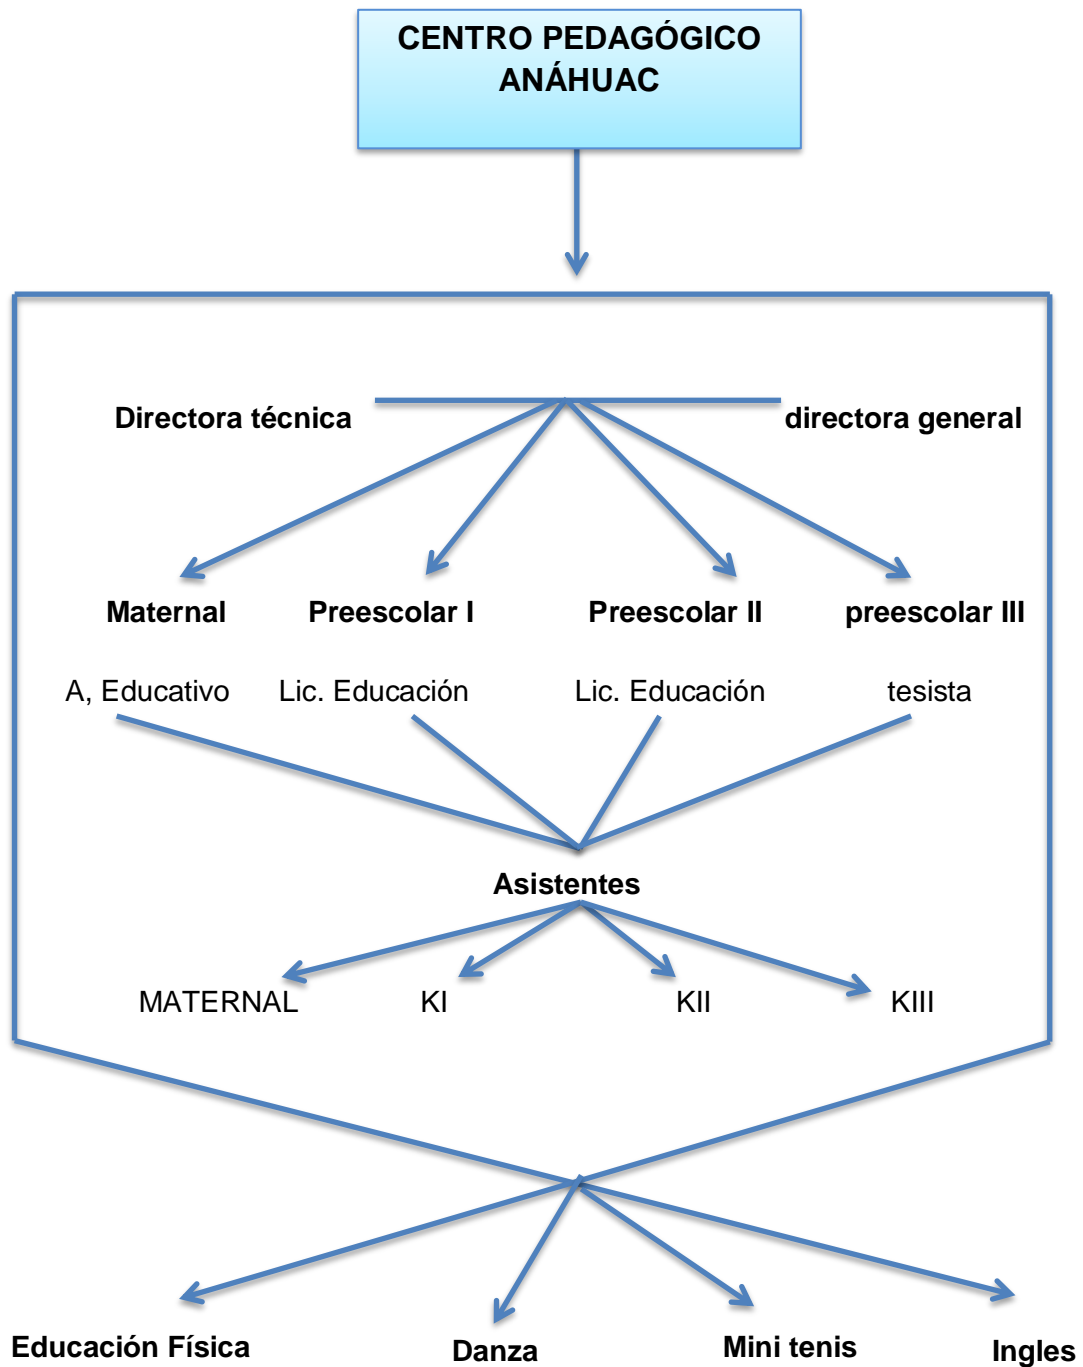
CENTRO PEDAGÓGICO ANÁHUAC

Directora técnica

directora general

Maternal

Preescolar I

Preescolar II

preescolar III

A, Educativo

Lic. Educación

Lic. Educación

tesista

Asistentes

MATERNAL

KI

KII

KIII

Educación Física

Danza

Mini tenis

Ingles